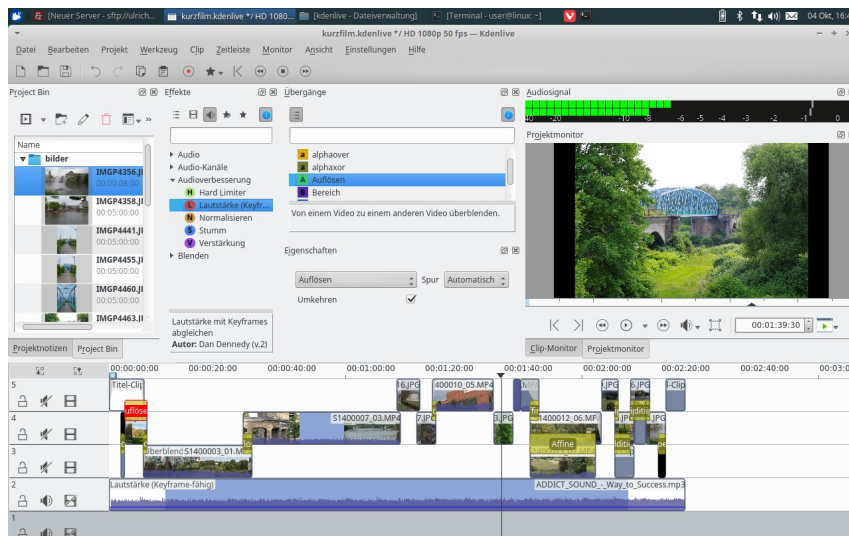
[Neuer Server - sftp://ulrich... kurzfilm.kdenlive */ HD 1080... [kdenlive - Dateiverwaltung] [Terminal - user@linux: ~] 04 Okt, 16:

kurzfilm.kdenlive */ HD 1080p 50 fps — Kdenlive

Datei Bearbeiten Projekt Werkzeug Clip Zeitleiste Monitor Ansicht Einstellungen Hilfe

Project Bin
Effekte
Übergänge
Audiosignal

Name
bilder
IMGP4356.JI 00:00:08:00
IMGP4358.JI 00:05:00:00
IMGP4441.JI 00:05:00:00
IMGP4455.JI 00:05:00:00
IMGP4460.JI 00:05:00:00
IMGP4463.JI

Audio
Audio-Kanäle
Audioverbesserung
H Hard Limiter
L Lautstärke (Keyfr...
N Normalisieren
S Stumm
V Verstärkung
Blenden

Lautstärke mit Keyframes abgleichen
Autor: Dan Dennedy (v.2)

a alphaover
a alphaxor
A Auflösen
B Bereich

Von einem Video zu einem anderen Video überblenden.

Eigenschaften
Auflösen Spur Automatisch
Umkehren

40 -20 -10 -8 -6 -5 -4 -3 -2 -1 0

Projektmonitor

00:01:39:30

Projektnotizen Project Bin
Clip-Monitor Projektmonitor

00:00:00:00 00:00:20:00 00:00:40:00 00:01:00:00 00:01:20:00 00:01:40:00 00:02:00:00 00:02:20:00 00:02:40:00 00:03:0

5 Titel-Clip 16.JPG 400010_05.MP4 .JPG 6.JPG I-Clip
4 uflöse S1400007_03.MP4 7.JPG 3.JPG 400012_06.MP4 5.JPG Affine
3 berblend S1400003_01.MP
2 Lautstärke (Keyframe-fähig) ADDICT_SOUND_-_Way_to_Success.mp3
1